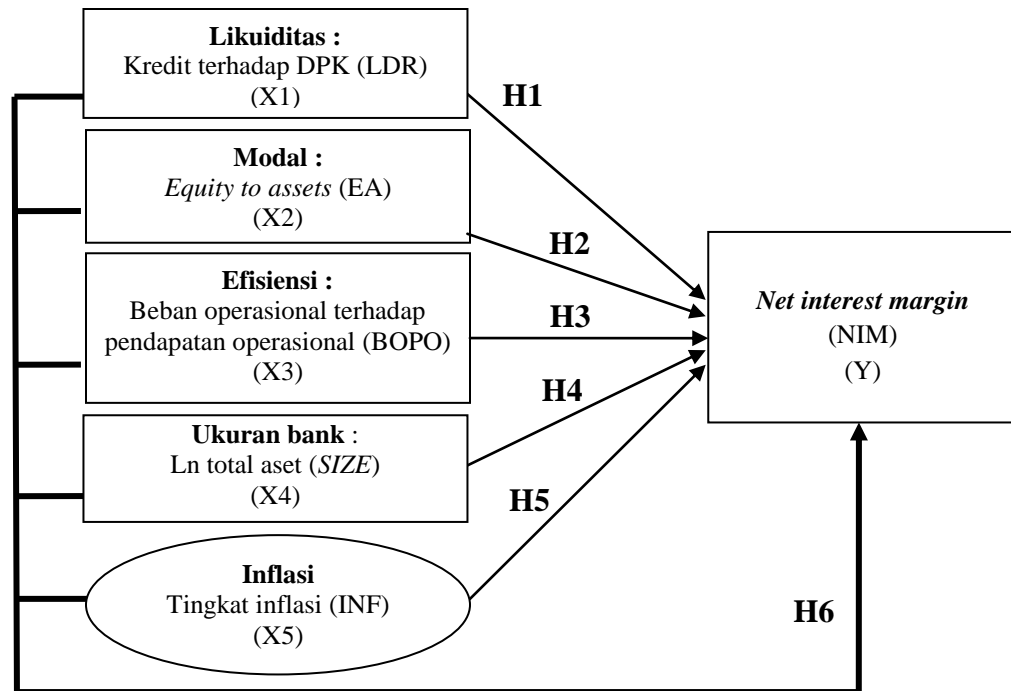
Likuiditas :
Kredit terhadap DPK (LDR)
(X1)

Modal :
Equity to assets (EA)
(X2)

Efisiensi :
Beban operasional terhadap pendapatan operasional (BOPO)
(X3)

Ukuran bank :
Ln total aset (SIZE)
(X4)

Inflasi
Tingkat inflasi (INF)
(X5)

H1

H2

H3

H4

H5

H6

Net interest margin
(NIM)
(Y)